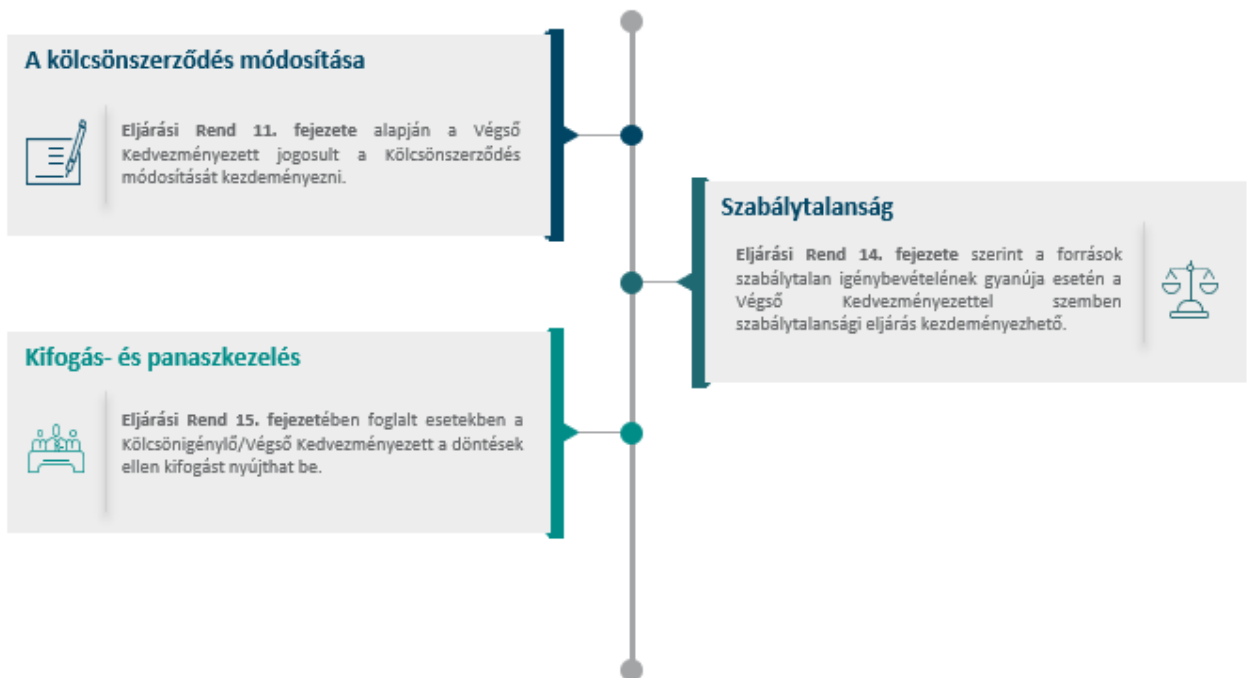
A kölcsönszerződés módosítása

Eljárási Rend 11. fejezete alapján a Végső Kedvezményezett jogosult a Kölcsönszerződés módosítását kezdeményezni.

Szabálytalanság

Eljárási Rend 14. fejezete szerint a források szabálytalan igénybevételének gyanúja esetén a Végső Kedvezményezettel szemben szabálytalansági eljárás kezdeményezhető.

Kifogás- és panaszkezelés

Eljárási Rend 15. fejezetében foglalt esetekben a Kölcsönigénylő/Végső Kedvezményezett a döntések ellen kifogást nyújthat be.